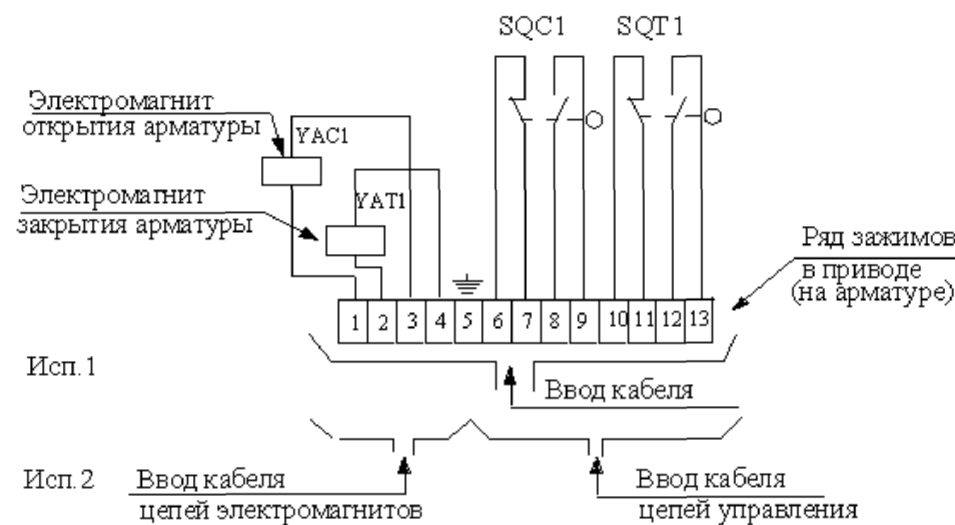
SQC1 SQT1

Электромагнит открытия арматуры

YAC1

Электромагнит закрытия арматуры

YAT1

Ряд зажимов в приводе (на арматуре)

1 2 3 4 5 6 7 8 9 10 11 12 13

Исп.1

Ввод кабеля

Исп.2

Ввод кабеля цепей электромагнитов

Ввод кабеля цепей управления